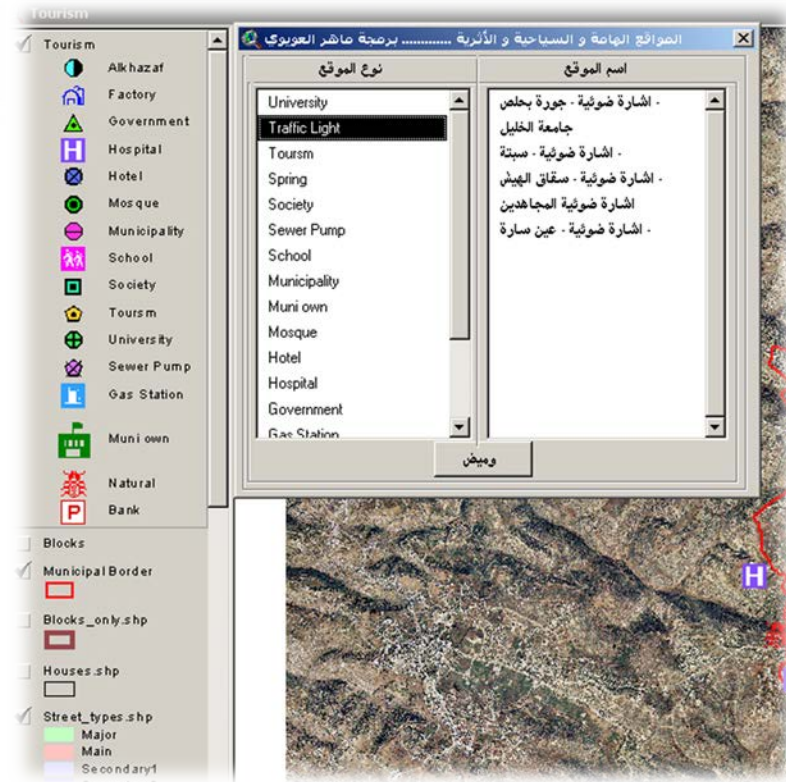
Tourism

Tourism
Alkhazaf
Factory
Government
Hospital
Hotel
Mosque
Municipality
School
Society
Toursm
University
Sewer Pump
Gas Station
Muni own
Natural
Bank

Blocks
Municipal Border
Blocks_only.shp
Houses.shp
Street_types.shp
Major
Main
Secondary1

المواقع الهامة و السياحية و الأثرية ........... برمجة ماهر العويوي

نوع الموقع
University
Traffic Light
Toursm
Spring
Society
Sewer Pump
School
Municipality
Muni own
Mosque
Hotel
Hospital
Government
Gas Station

اسم الموقع
- اشارة ضوئية - جورة بحلص
جامعة الخليل
- اشارة ضوئية - سبتة
- اشارة ضوئية - سقاق الهيش
اشارة ضوئية المجاهدين
- اشارة ضوئية - عين سارة

وميض

H